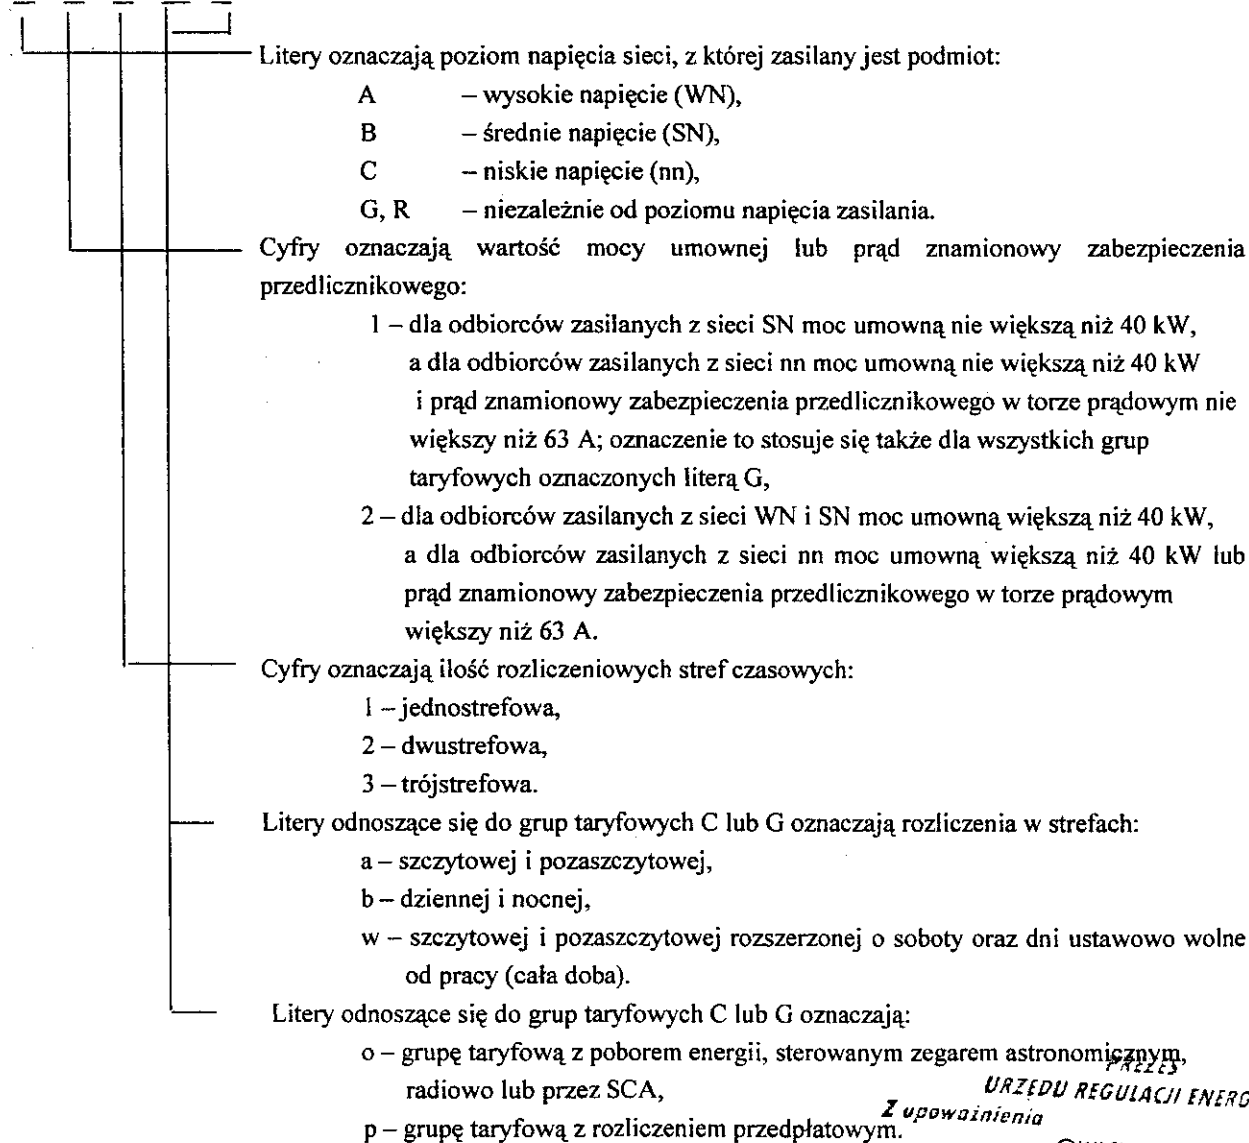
Litery oznaczają poziom napięcia sieci, z której zasilany jest podmiot:

A – wysokie napięcie (WN),

B – średnie napięcie (SN),

C – niskie napięcie (nn),

G, R – niezależnie od poziomu napięcia zasilania.

Cyfry oznaczają wartość mocy umownej lub prąd znamionowy zabezpieczenia przedlicznikowego:

1 – dla odbiorców zasilanych z sieci SN moc umowną nie większą niż 40 kW, a dla odbiorców zasilanych z sieci nn moc umowną nie większą niż 40 kW i prąd znamionowy zabezpieczenia przedlicznikowego w torze prądowym nie większy niż 63 A; oznaczenie to stosuje się także dla wszystkich grup taryfowych oznaczonych literą G,

2 – dla odbiorców zasilanych z sieci WN i SN moc umowną większą niż 40 kW, a dla odbiorców zasilanych z sieci nn moc umowną większą niż 40 kW lub prąd znamionowy zabezpieczenia przedlicznikowego w torze prądowym większy niż 63 A.

Cyfry oznaczają ilość rozliczeniowych stref czasowych:

1 – jednostrefowa,

2 – dwustrefowa,

3 – trójstrefowa.

Litery odnoszące się do grup taryfowych C lub G oznaczają rozliczenia w strefach:

a – szczytowej i pozaszczytowej,

b – dziennej i nocnej,

w – szczytowej i pozaszczytowej rozszerzonej o soboty oraz dni ustawowo wolne od pracy (cała doba).

Litery odnoszące się do grup taryfowych C lub G oznaczają:

o – grupę taryfową z poborem energii, sterowanym zegarem astronomicznym, radiowo lub przez SCA,

p – grupę taryfową z rozliczeniem przedpłatowym.

PREZES URZĘDU REGULACJI ENERG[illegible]
Z upoważnienia